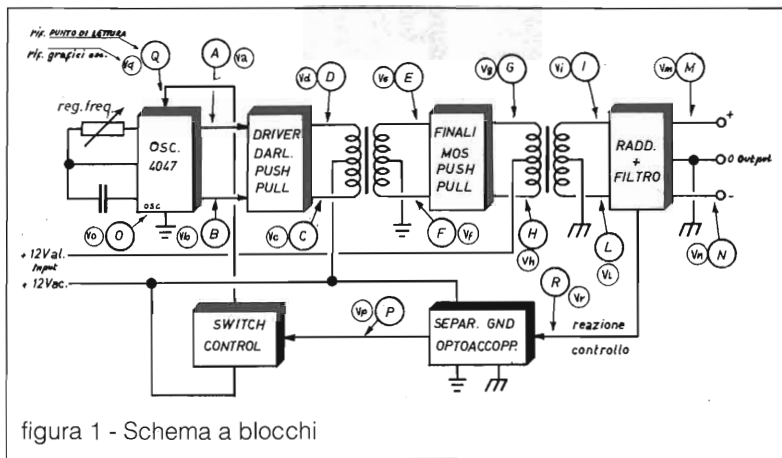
rif. PUNTO DI LETTURA
rif. grafici osc.
Vq
Q
A
Va
reg. freq.
OSC. 4047
osc
Vo
O
Vb
B
Vd
D
DRIVER DARL. PUSH PULL
Vc
C
Ve
E
FINALI MOS PUSH PULL
F
Vf
Vg
G
H
Vh
Vi
I
L
VL
RADD. + FILTRO
Vm
M
+
0 Output
-
Vn
N
+12V al. Input
+12V ac.
SWITCH CONTROL
Vp
P
SEPAR. GND OPTOACCOPP.
R
Vr
reazione
controllo

figura 1 - Schema a blocchi